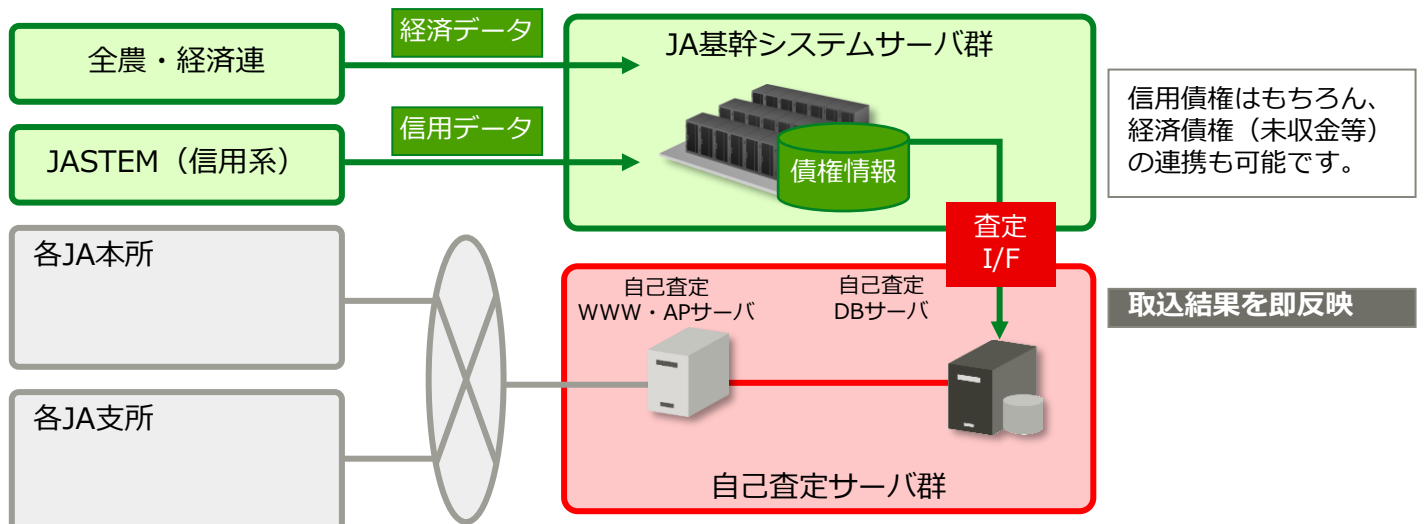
全農・経済連

経済データ

JA基幹システムサーバ群

JASTEM（信用系）

信用データ

債権情報

信用債権はもちろん、経済債権（未収金等）の連携も可能です。

査定 I/F

各JA本所

自己査定 WWW・APサーバ

自己査定 DBサーバ

取込結果を即反映

各JA支所

自己査定サーバ群